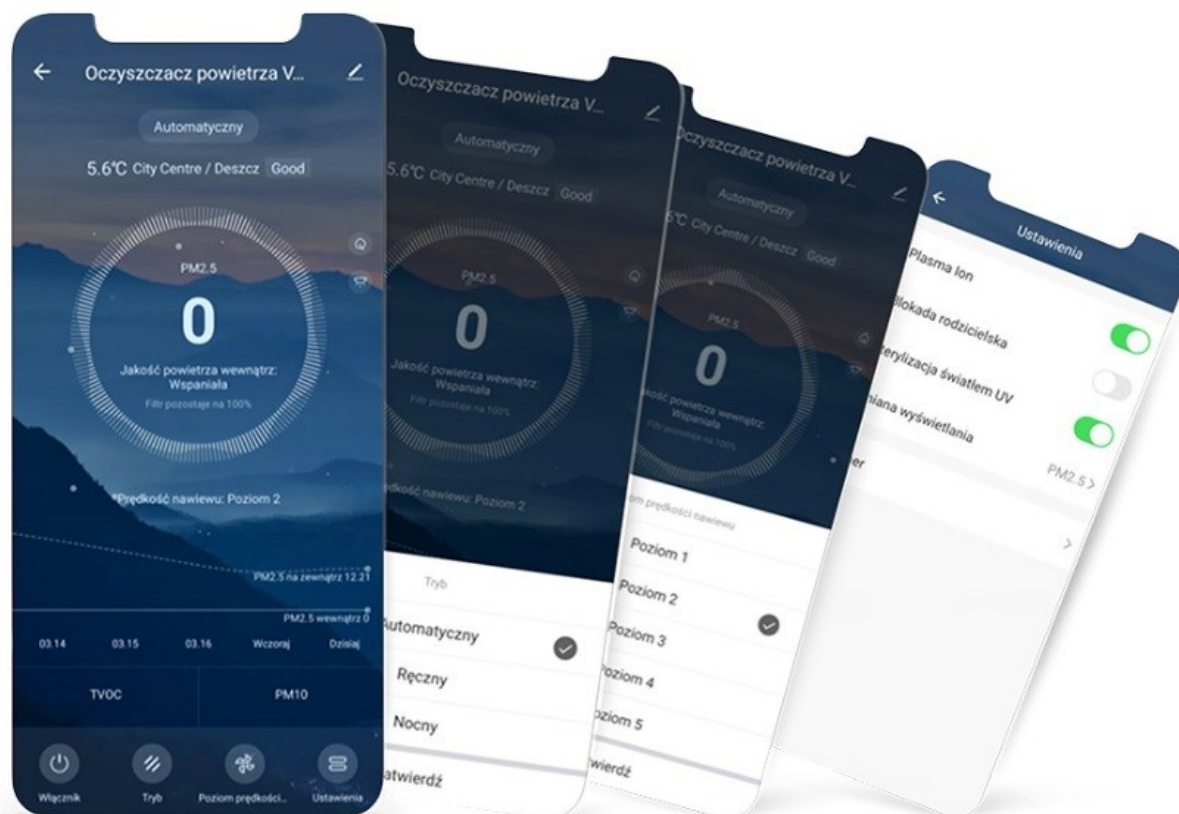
Oczyszczacz powietrza V...

Automatyczny

5.6℃ City Centre / Deszcz Good

PM2.5

0

Jakość powietrza wewnątrz: Wspaniała

Filtr pozostaje na 100%

Prędkość nawiewu: Poziom 2

PM2.5 na zewnątrz 12.21

PM2.5 wewnątrz 0

03.14 03.15 03.16 Wczoraj Dzisiaj

TVOC PM10

Włącznik Tryb Poziom prędkości... Ustawienia

Oczyszczacz powietrza V...

Automatyczny

5.6℃ City Centre / Deszcz Good

PM2.5

0

Jakość powietrza wewnątrz: Wspaniała

Filtr pozostaje na 100%

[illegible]dkość nawiewu: Poziom 2

Tryb

Automatyczny

Ręczny

Nocny

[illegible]atwierdź

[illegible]czyszczacz powietrza V...

Automatyczny

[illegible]°C City Centre / Deszcz Good

PM2.5

0

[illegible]kość powietrza wewnątrz: Wspaniała

Filtr pozostaje na 100%

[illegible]om prędkości nawiewu

Poziom 1

Poziom 2

Poziom 3

Poziom 4

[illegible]oziom 5

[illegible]twierdź

Ustawienia

Plasma Ion

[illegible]lokada rodzicielska

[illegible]ryzacja światłem UV

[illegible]iana wyświetlania

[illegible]er PM2.5 >